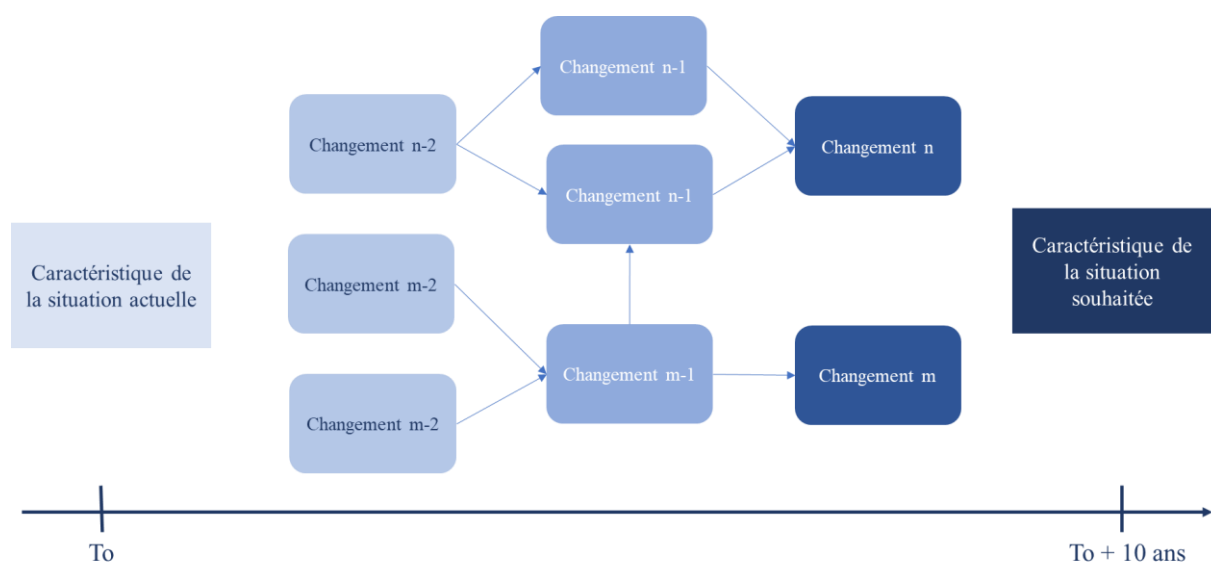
Caractéristique de la situation actuelle

Changement n-2

Changement m-2

Changement m-2

Changement n-1

Changement n-1

Changement m-1

Changement n

Changement m

Caractéristique de la situation souhaitée

To

To + 10 ans